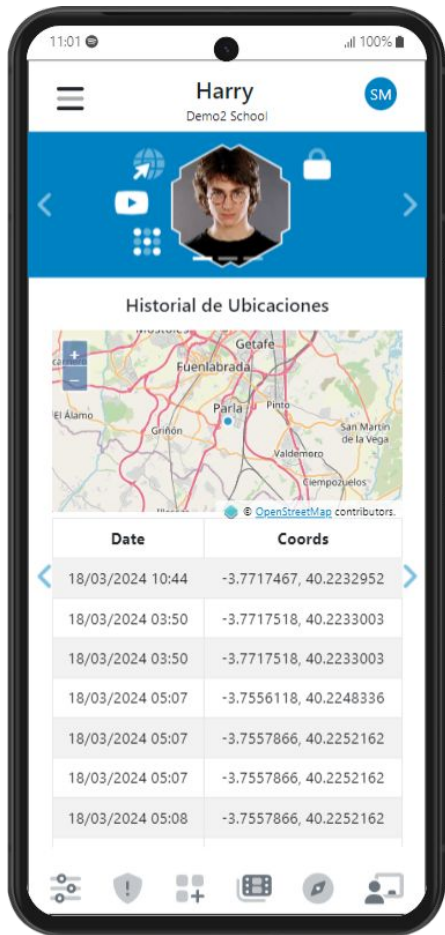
11:01 100%

Harry
Demo2 School
SM

Historial de Ubicaciones

Móstoles
Getafe
Fuenlabrada
Parla
Pinto
El Álamo
Griñón
San Martín de la Vega
Valdemoro
Ciempozuelos
+
−
© OpenStreetMap contributors.

| Date | Coords |
|---|---|
| 18/03/2024 10:44 | -3.7717467, 40.2232952 |
| 18/03/2024 03:50 | -3.7717518, 40.2233003 |
| 18/03/2024 03:50 | -3.7717518, 40.2233003 |
| 18/03/2024 05:07 | -3.7556118, 40.2248336 |
| 18/03/2024 05:07 | -3.7557866, 40.2252162 |
| 18/03/2024 05:07 | -3.7557866, 40.2252162 |
| 18/03/2024 05:08 | -3.7557866, 40.2252162 |